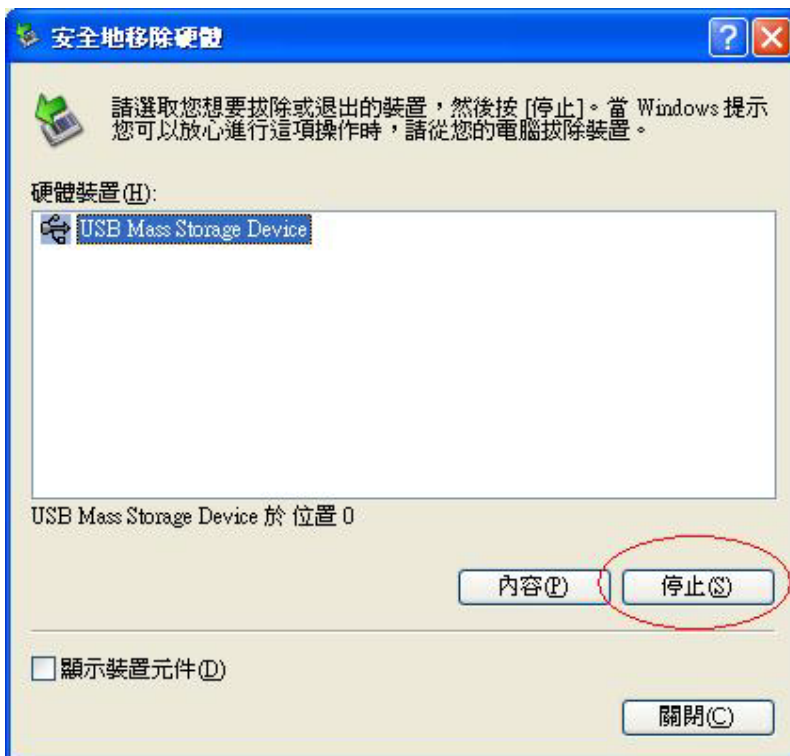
安全地移除硬體

?

請選取您想要拔除或退出的裝置，然後按 [停止]。當 Windows 提示您可以放心進行這項操作時，請從您的電腦拔除裝置。

硬體裝置(H):

USB Mass Storage Device

USB Mass Storage Device 於 位置 0

內容(P)

停止(S)

顯示裝置元件(D)

關閉(C)